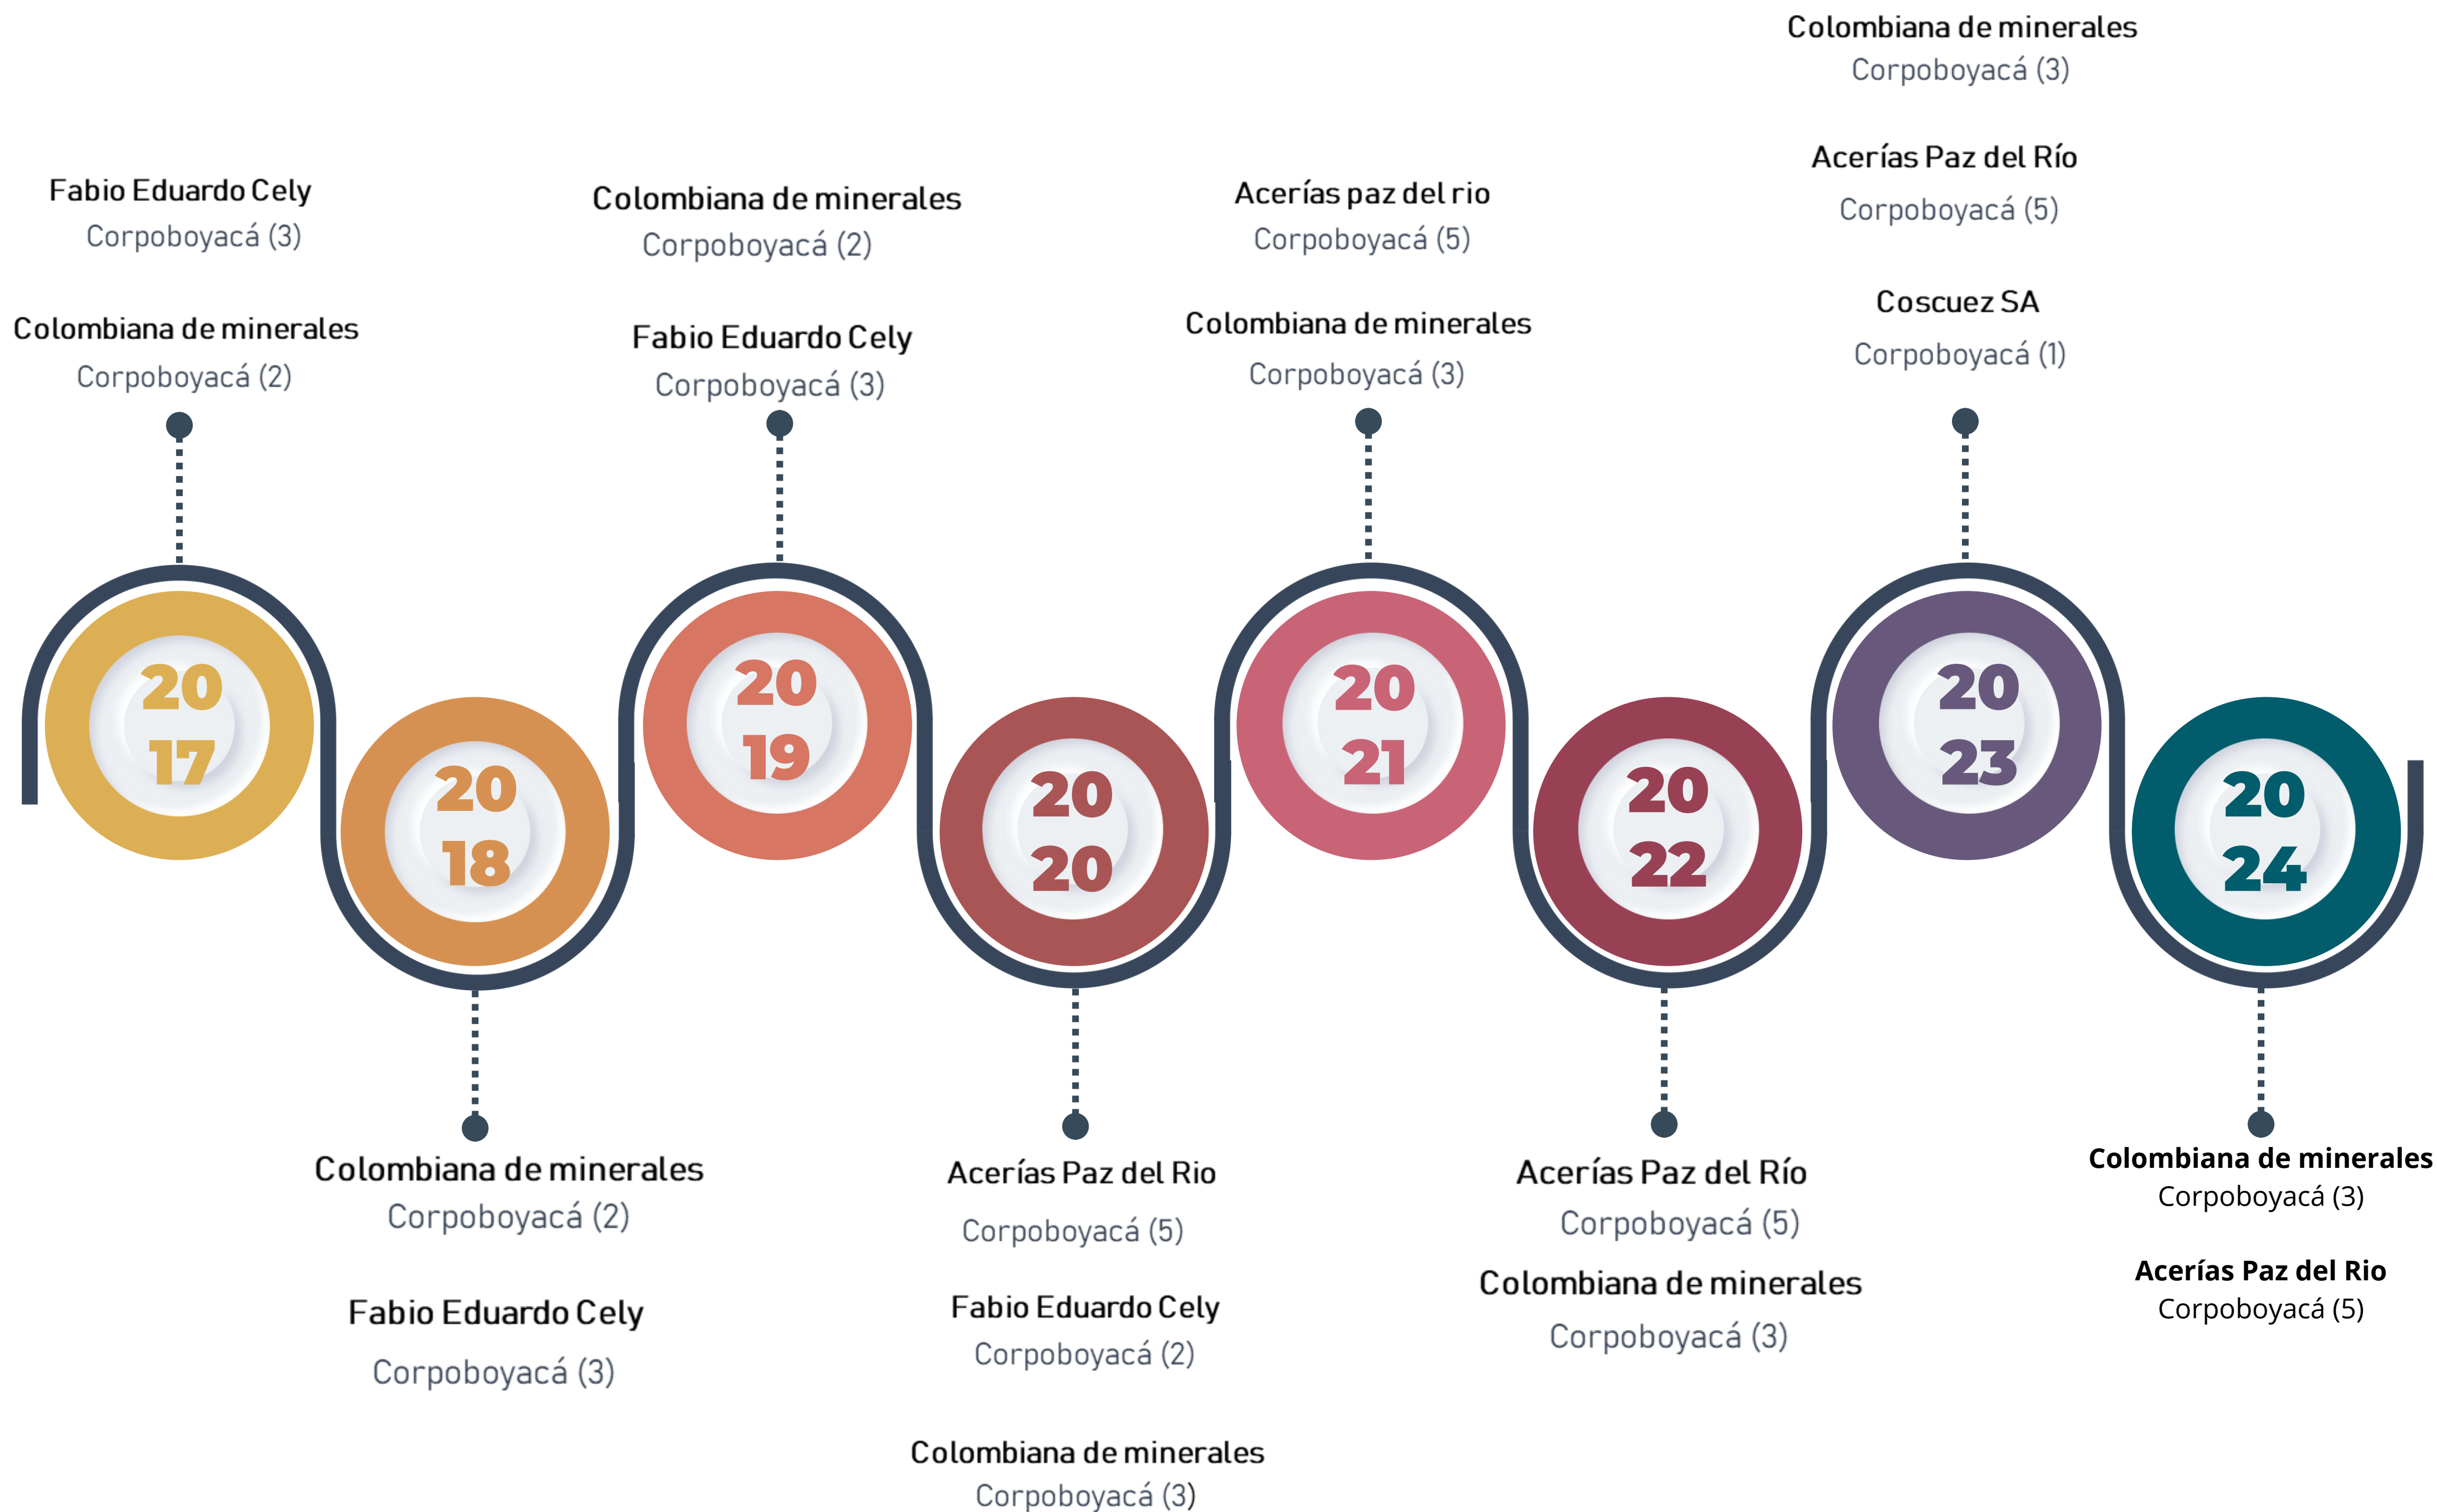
Fabio Eduardo Cely
Corpoboyacá (3)

Colombiana de minerales
Corpoboyacá (2)

2017

2018

Colombiana de minerales
Corpoboyacá (2)

Fabio Eduardo Cely
Corpoboyacá (3)

Colombiana de minerales
Corpoboyacá (2)

Fabio Eduardo Cely
Corpoboyacá (3)

2019

2020

Acerías Paz del Rio
Corpoboyacá (5)

Fabio Eduardo Cely
Corpoboyacá (2)

Colombiana de minerales
Corpoboyacá (3)

Acerías paz del rio
Corpoboyacá (5)

Colombiana de minerales
Corpoboyacá (3)

2021

2022

Acerías Paz del Río
Corpoboyacá (5)

Colombiana de minerales
Corpoboyacá (3)

Colombiana de minerales
Corpoboyacá (3)

Acerías Paz del Río
Corpoboyacá (5)

Coscuez SA
Corpoboyacá (1)

2023

2024

Colombiana de minerales
Corpoboyacá (3)

Acerías Paz del Rio
Corpoboyacá (5)